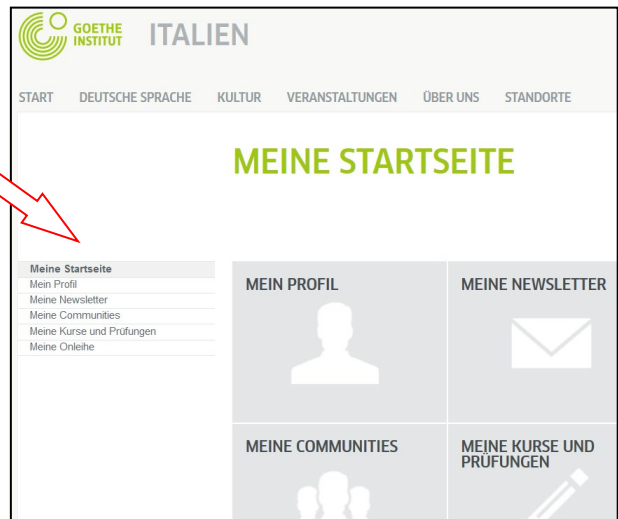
GOETHE INSTITUT ITALIEN

START DEUTSCHE SPRACHE KULTUR VERANSTALTUNGEN ÜBER UNS STANDORTE

MEINE STARTSEITE

Meine Startseite
Mein Profil
Meine Newsletter
Meine Communities
Meine Kurse und Prüfungen
Meine Onleihe

MEIN PROFIL

MEINE NEWSLETTER

MEINE COMMUNITIES

MEINE KURSE UND PRÜFUNGEN